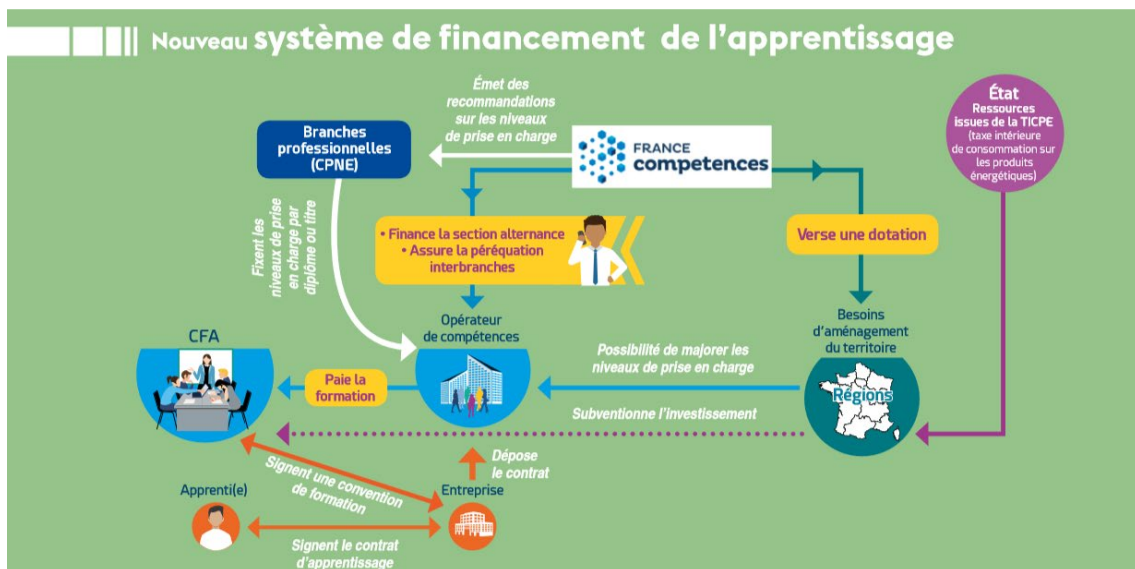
Nouveau système de financement de l'apprentissage

Émet des recommandations sur les niveaux de prise en charge

Branches professionnelles (CPNE)

FRANCE competences

État
Ressources issues de la TICPE (taxe intérieure de consommation sur les produits énergétiques)

Fixent les niveaux de prise en charge par diplôme ou titre

• Finance la section alternance
• Assure la péréquation interbranches

Verse une dotation

Opérateur de compétences

Besoins d'aménagement du territoire

CFA

Paie la formation

Possibilité de majorer les niveaux de prise en charge

Régions

Subventionne l'investissement

Dépose le contrat

Signent une convention de formation

Apprenti(e)

Entreprise

Signent le contrat d'apprentissage